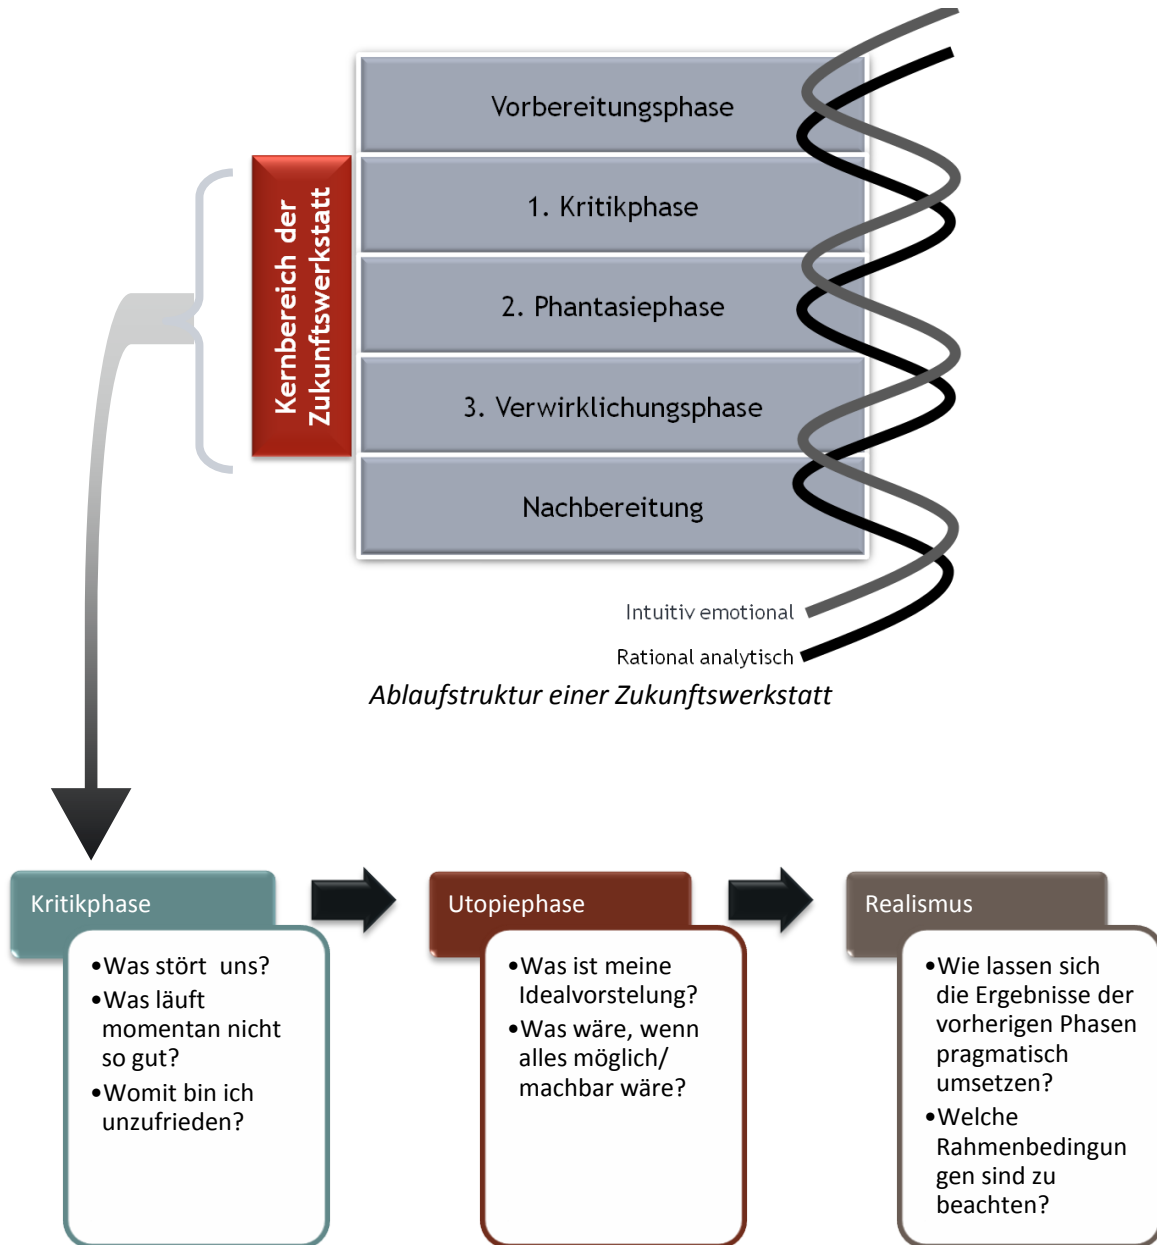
Vorbereitungsphase

1. Kritikphase

2. Phantasiephase

3. Verwirklichungsphase

Nachbereitung

Kernbereich der Zukunftswerkstatt

Intuitiv emotional

Rational analytisch

Ablaufstruktur einer Zukunftswerkstatt

Kritikphase

•Was stört uns?
•Was läuft momentan nicht so gut?
•Womit bin ich unzufrieden?

Utopiephase

•Was ist meine Idealvorstelung?
•Was wäre, wenn alles möglich/ machbar wäre?

Realismus

•Wie lassen sich die Ergebnisse der vorherigen Phasen pragmatisch umsetzen?
•Welche Rahmenbedingun gen sind zu beachten?